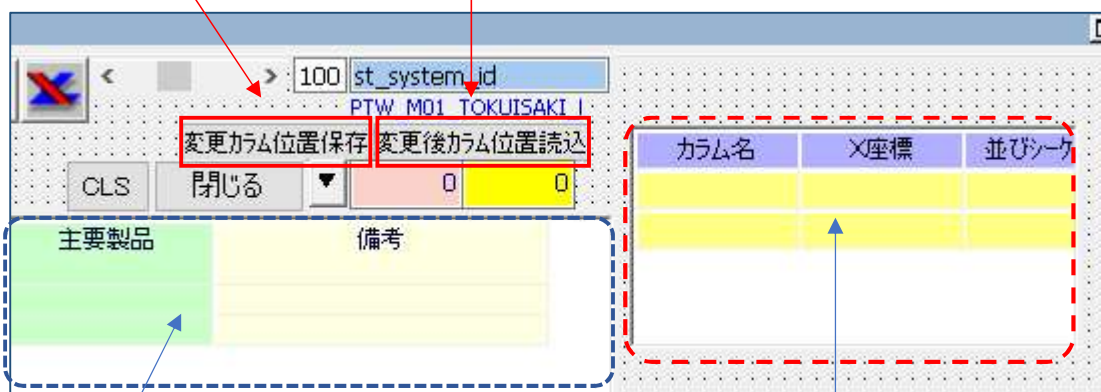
< > 100 st_system_id
PTW_M01_TOKUISAKI_I
変更カラム位置保存 変更後カラム位置読込
CLS 閉じる ▼ 0 0

| 主要製品 | 備考 |
|---|---|
| | |
| | |

| カラム名 | X座標 | 並びシーケ |
|---|---|---|
| | | |
| | | |